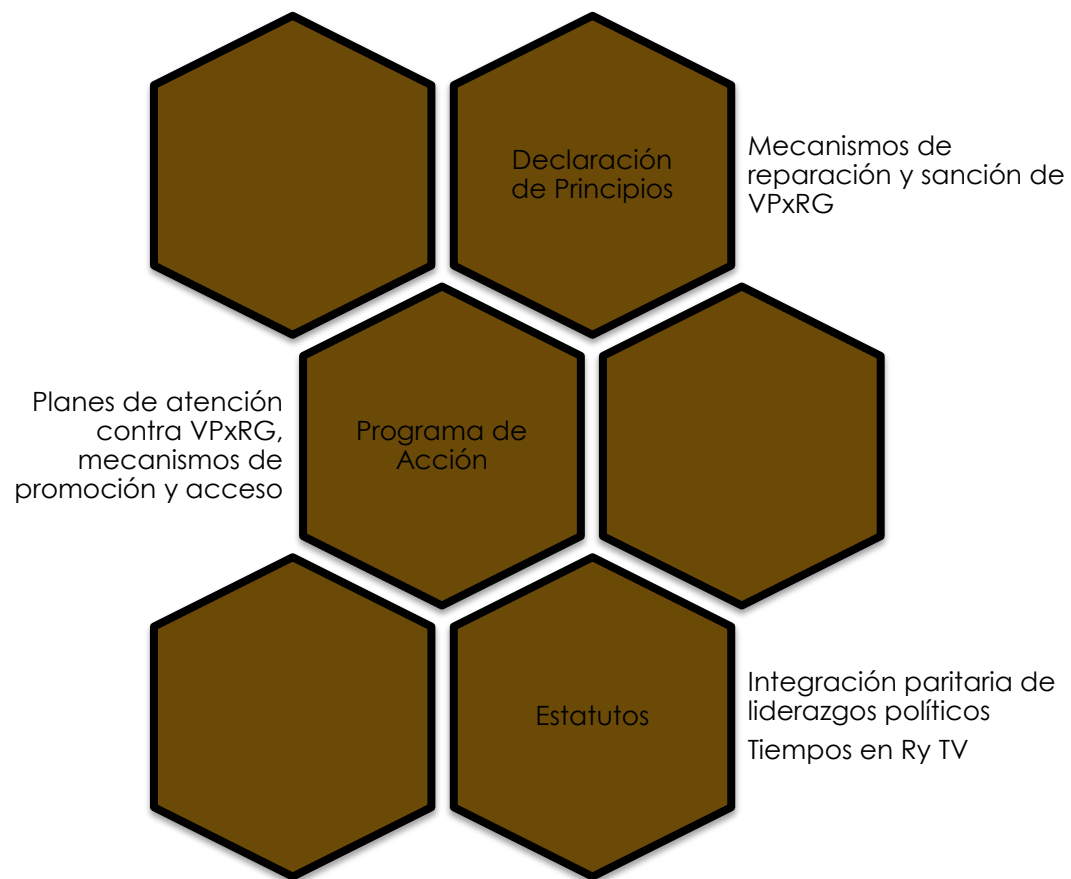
Declaración de Principios

Mecanismos de reparación y sanción de VPxRG

Planes de atención contra VPxRG, mecanismos de promoción y acceso

Programa de Acción

Estatutos

Integración paritaria de liderazgos políticos

Tiempos en Ry TV